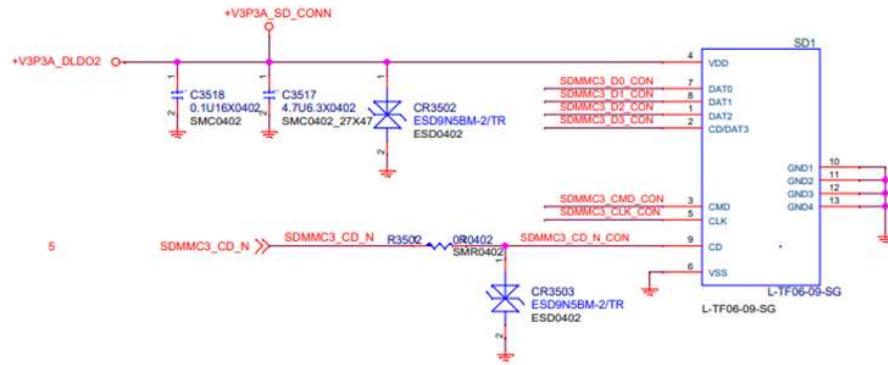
+V3P3A_SD_CONN

+V3P3A_DLDO2

C3518
0.1U16X0402
SMC0402

C3517
4.7U6.3X0402
SMC0402_27X47

CR3502
ESD9N5BM-2/TR
ESD0402

SD1

4 VDD
SDMMC3_D0_CON 7 DAT0
SDMMC3_D1_CON 8 DAT1
SDMMC3_D2_CON 1 DAT2
SDMMC3_D3_CON 2 CD/DAT3

GND1 10
GND2 11
GND3 12
GND4 13

SDMMC3_CMD_CON 3 CMD
SDMMC3_CLK_CON 5 CLK

5 SDMMC3_CD_N SDMMC3_CD_N R3502 0R0402 SMR0402 SDMMC3_CD_N_CON 9 CD

6 VSS

CR3503
ESD9N5BM-2/TR
ESD0402

L-TF06-09-SG
L-TF06-09-SG